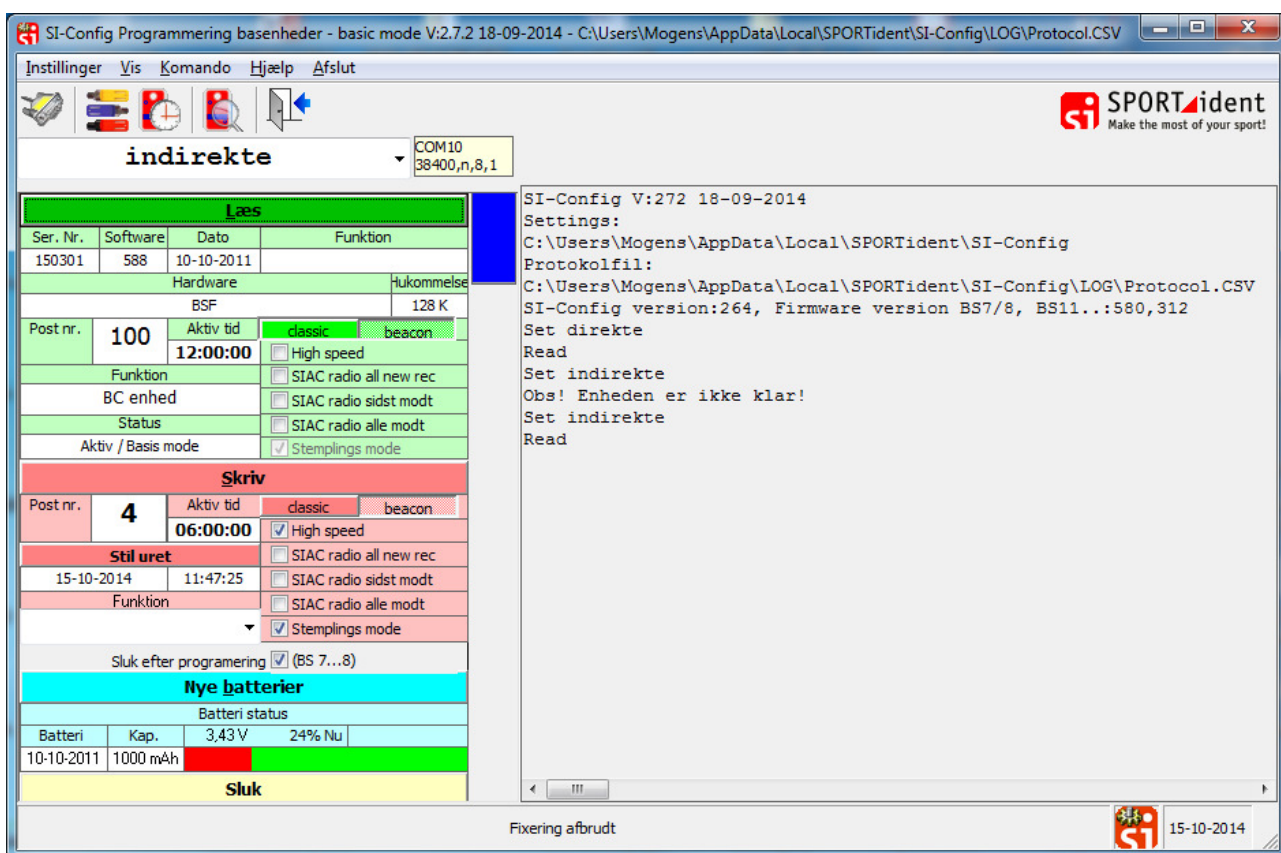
SI-Config Programmering basenheder - basic mode V:2.7.2 18-09-2014 - C:\Users\Mogens\AppData\Local\SPORTident\SI-Config\LOG\Protocol.CSV

Instillinger Vis Komando Hjælp Afslut

SPORTident
Make the most of your sport!

indirekte

COM10
38400,n,8,1

Læs

| Ser. Nr. | Software | Dato | Funktion |
|---|---|---|---|
| 150301 | 588 | 10-10-2011 | |

Hardware | Hukommelse
BSF | 128 K

Post nr. 100
Aktiv tid 12:00:00
classic beacon
High speed
SIAC radio all new rec
SIAC radio sidst modt
SIAC radio alle modt
Stemplings mode
Funktion
BC enhed
Status
Aktiv / Basis mode

Skriv

Post nr. 4
Aktiv tid 06:00:00
classic beacon
High speed
SIAC radio all new rec
SIAC radio sidst modt
SIAC radio alle modt
Stemplings mode
Stil uret
15-10-2014 11:47:25
Funktion

Sluk efter programering (BS 7...8)

Nye batterier

Batteri status

| Batteri | Kap. | 3,43 V | 24% Nu |
|---|---|---|---|
| 10-10-2011 | 1000 mAh | | |

Sluk

SI-Config V:272 18-09-2014
Settings:
C:\Users\Mogens\AppData\Local\SPORTident\SI-Config
Protokolfil:
C:\Users\Mogens\AppData\Local\SPORTident\SI-Config\LOG\Protocol.CSV
SI-Config version:264, Firmware version BS7/8, BS11..:580,312
Set direkte
Read
Set indirekte
Obs! Enheden er ikke klar!
Set indirekte
Read

Fixering afbrudt

15-10-2014